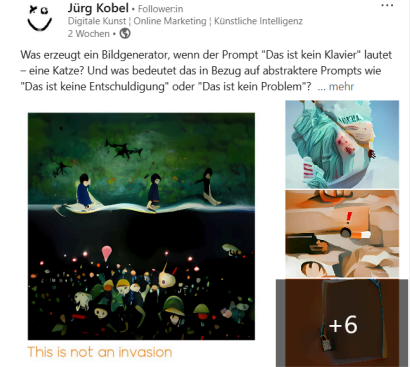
Jürg Kobel • Follower:in
Digitale Kunst | Online Marketing | Künstliche Intelligenz
2 Wochen •

Was erzeugt ein Bildgenerator, wenn der Prompt "Das ist kein Klavier" lautet – eine Katze? Und was bedeutet das in Bezug auf abstraktere Prompts wie "Das ist keine Entschuldigung" oder "Das ist kein Problem"? ... mehr

This is not an invasion

+6